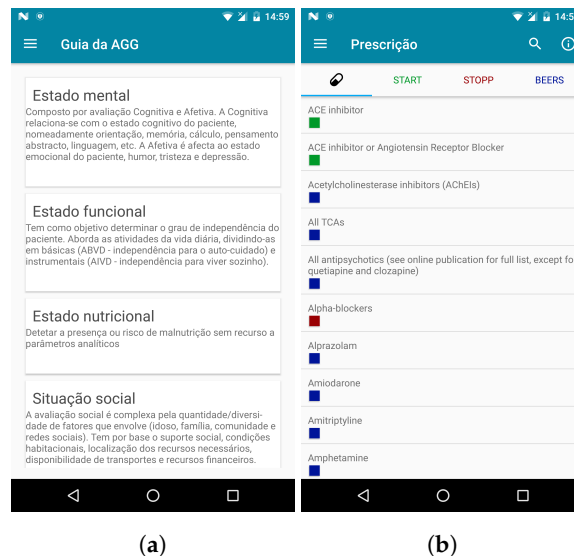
14:59

Guia da AGG

Estado mental
Composto por avaliação Cognitiva e Afetiva. A Cognitiva relaciona-se com o estado cognitivo do paciente, nomeadamente orientação, memória, cálculo, pensamento abstracto, linguagem, etc. A Afetiva é afecta ao estado emocional do paciente, humor, tristeza e depressão.

Estado funcional
Tem como objetivo determinar o grau de independência do paciente. Aborda as atividades da vida diária, dividindo-as em básicas (ABVD - independência para o auto-cuidado) e instrumentais (AIVD - independência para viver sozinho).

Estado nutricional
Detetar a presença ou risco de malnutrição sem recurso a parâmetros analíticos

Situação social
A avaliação social é complexa pela quantidade/diversidade de fatores que envolve (idoso, família, comunidade e redes sociais). Tem por base o suporte social, condições habitacionais, localização dos recursos necessários, disponibilidade de transportes e recursos financeiros.

(a)

14:5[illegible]

Prescrição

START STOPP BEERS

ACE inhibitor

ACE inhibitor or Angiotensin Receptor Blocker

Acetylcholinesterase inhibitors (AChEIs)

All TCAs

All antipsychotics (see online publication for full list, except fo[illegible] quetiapine and clozapine)

Alpha-blockers

Alprazolam

Amiodarone

Amitriptyline

Amphetamine

(b)